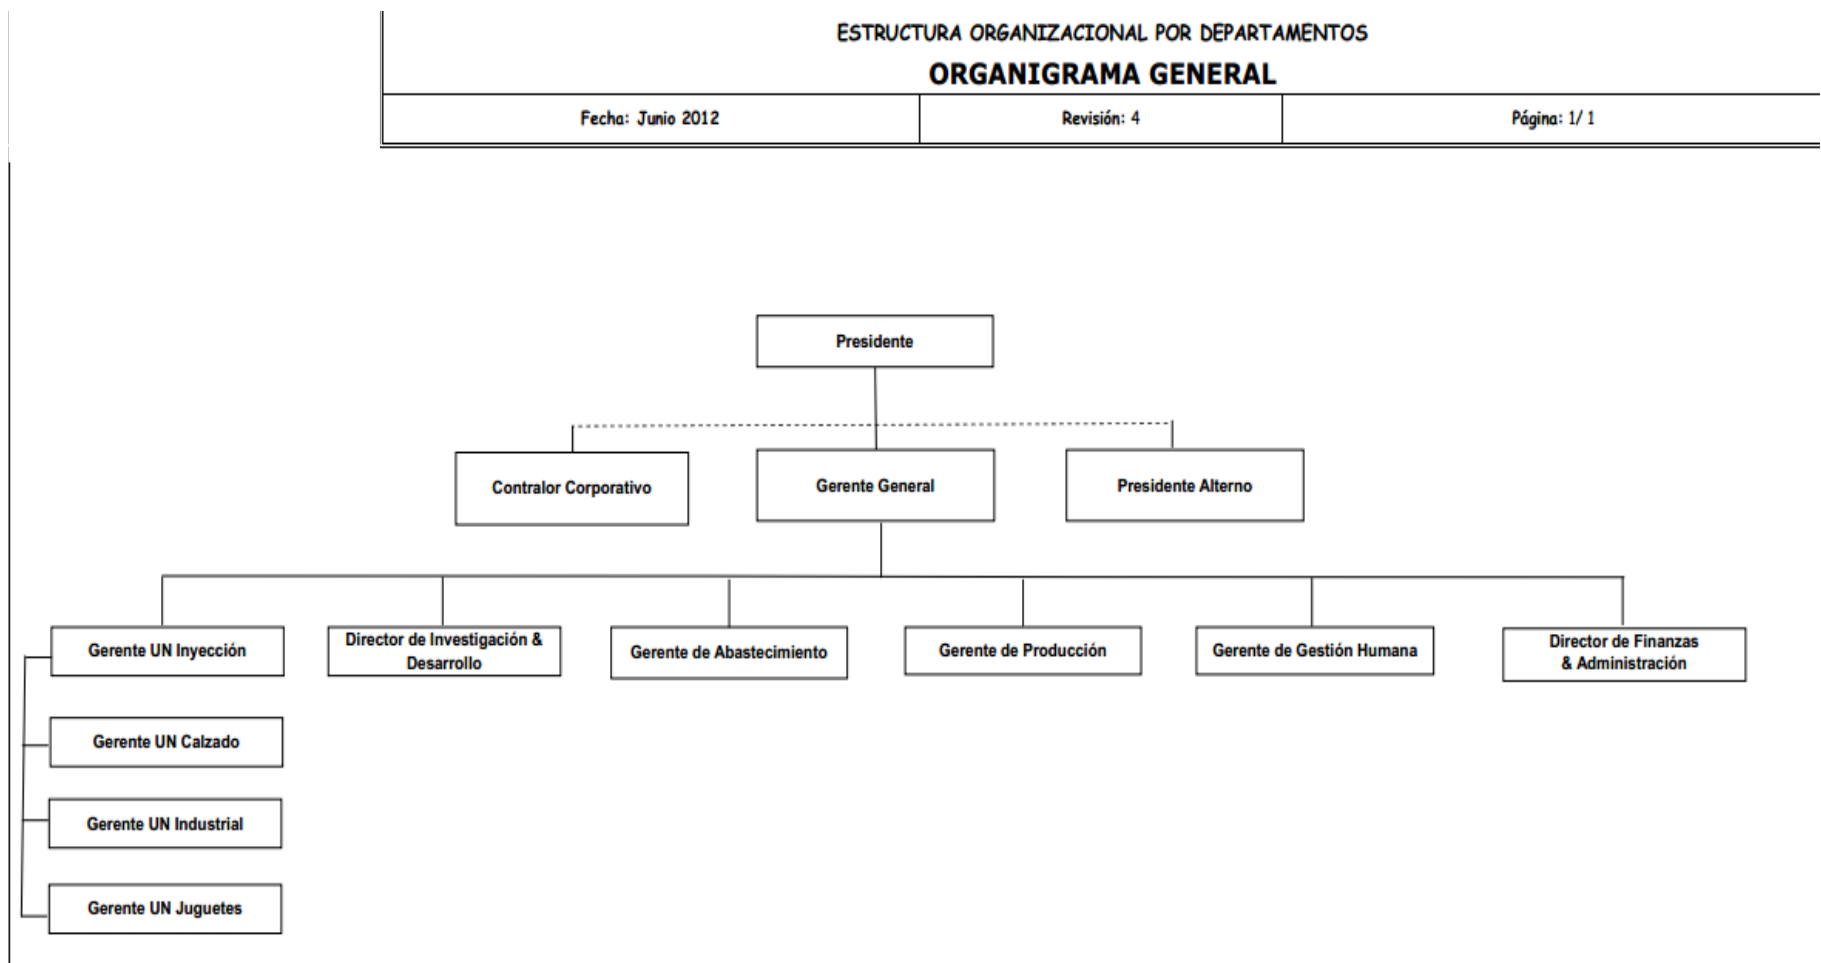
ESTRUCTURA ORGANIZACIONAL POR DEPARTAMENTOS
ORGANIGRAMA GENERAL

| Fecha: Junio 2012 | Revisión: 4 | Página: 1/ 1 |
|---|---|---|

Presidente

Contralor Corporativo

Gerente General

Presidente Alterno

Gerente UN Inyección

Director de Investigación & Desarrollo

Gerente de Abastecimiento

Gerente de Producción

Gerente de Gestión Humana

Director de Finanzas & Administración

Gerente UN Calzado

Gerente UN Industrial

Gerente UN Juguetes